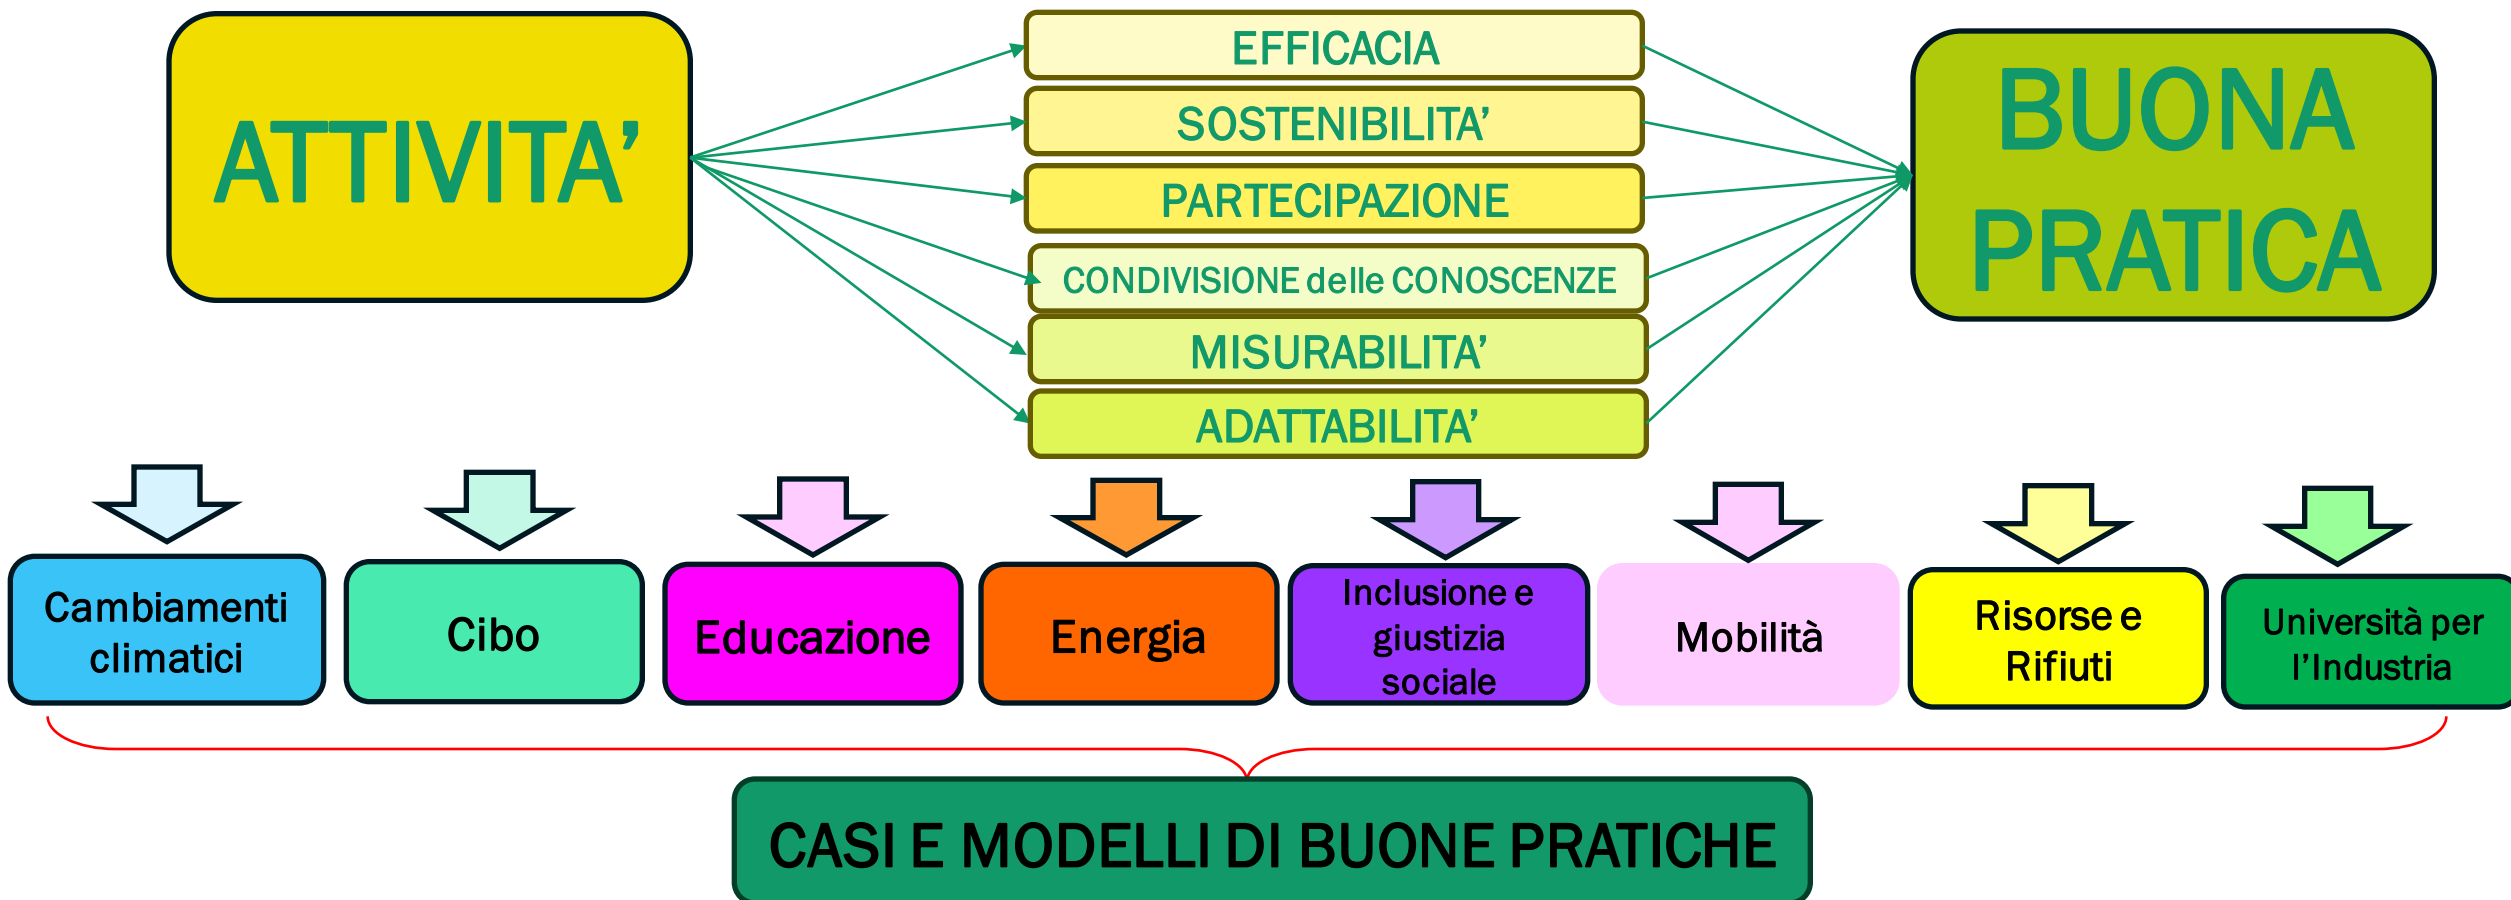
ATTIVITA’

EFFICACIA
SOSTENIBILITA’
PARTECIPAZIONE
CONDIVISIONE delle CONOSCENZE
MISURABILITA’
ADATTABILITA’

BUONA PRATICA

Cambiamenti climatici

Cibo

Educazione

Energia

Inclusione e giustizia sociale

Mobilità

Risorse e Rifiuti

Università per l’Industria

CASI E MODELLI DI BUONE PRATICHE